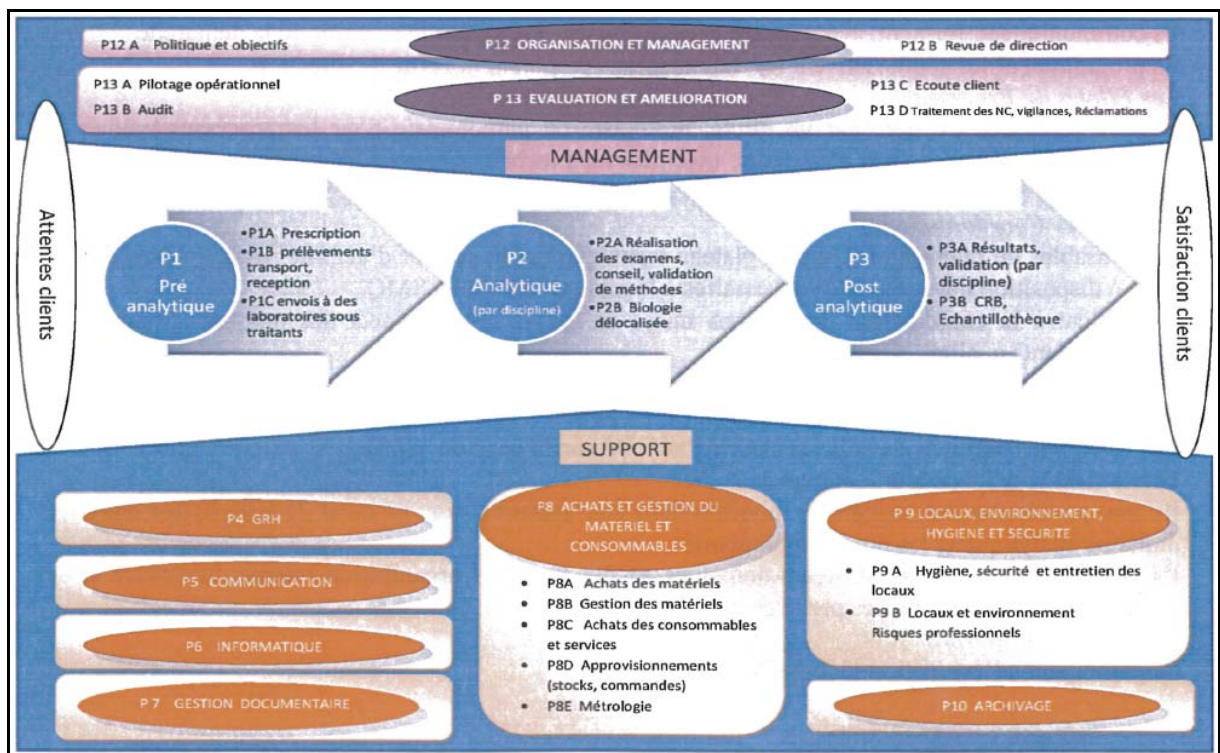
P12 A Politique et objectifs

P12 ORGANISATION ET MANAGEMENT

P12 B Revue de direction

P13 A Pilotage opérationnel

P13 B Audit

P 13 EVALUATION ET AMELIORATION

P13 C Ecoute client

P13 D Traitement des NC, vigilances, Réclamations

MANAGEMENT

Attentes clients

P1 Pré analytique

• P1A Prescription
• P1B prélèvements transport, reception
• P1C envois à des laboratoires sous traitants

P2 Analytique (par discipline)

• P2A Réalisation des examens, conseil, validation de méthodes
• P2B Biologie délocalisée

P3 Post analytique

• P3A Résultats, validation (par discipline)
• P3B CRB, Echantillothèque

Satisfaction clients

SUPPORT

P4 GRH

P5 COMMUNICATION

P6 INFORMATIQUE

P 7 GESTION DOCUMENTAIRE

P8 ACHATS ET GESTION DU MATERIEL ET CONSOMMABLES

• P8A Achats des matériels
• P8B Gestion des matériels
• P8C Achats des consommables et services
• P8D Approvisionnements (stocks, commandes)
• P8E Métrologie

P 9 LOCAUX, ENVIRONNEMENT, HYGIENE ET SECURITE

• P9 A Hygiène, sécurité et entretien des locaux
• P9 B Locaux et environnement Risques professionnels

P10 ARCHIVAGE